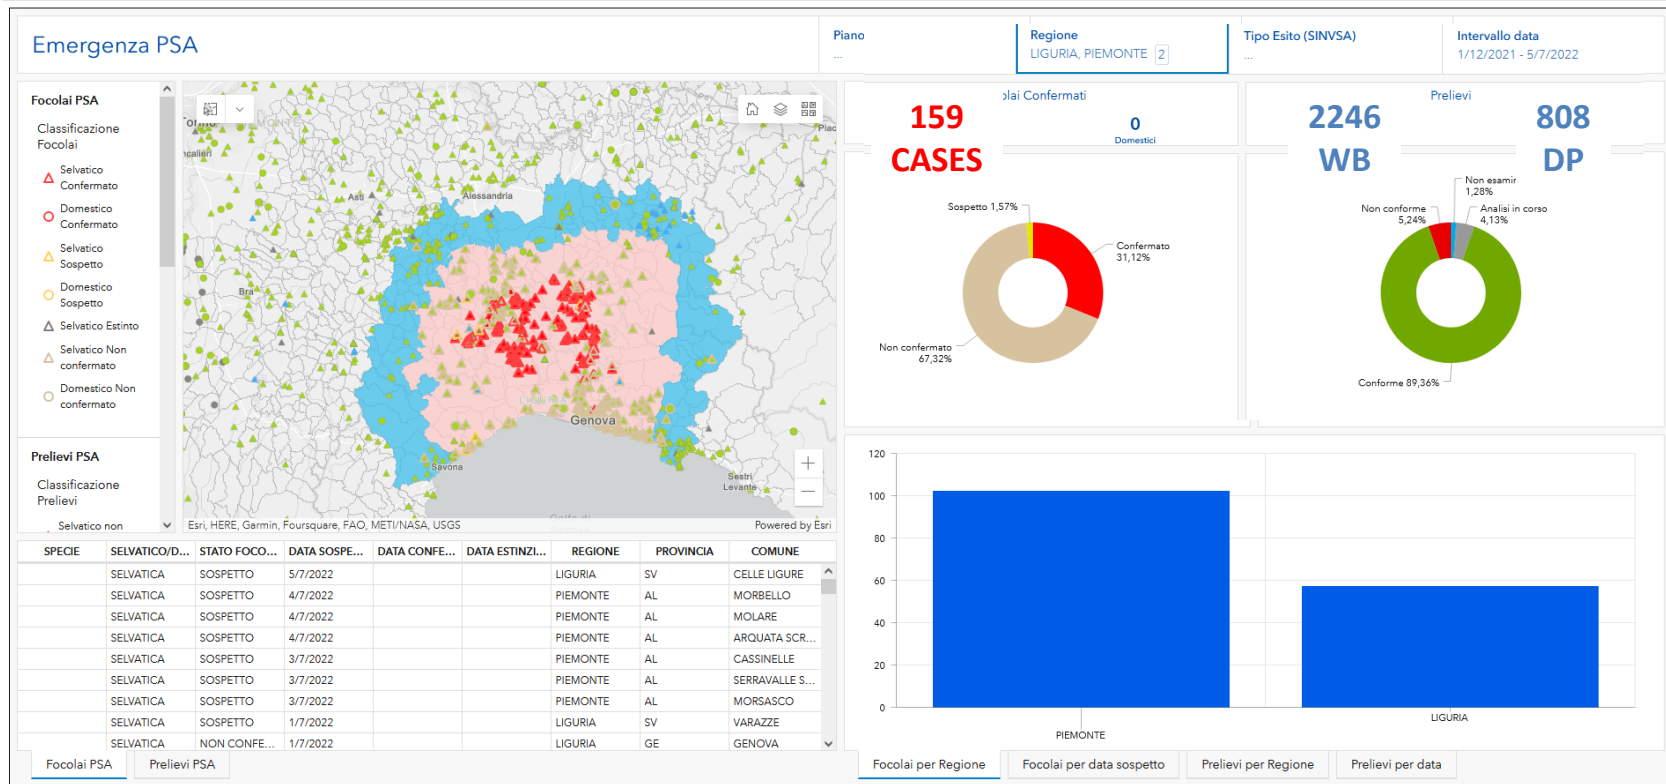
Emergenza PSA

Piano
...

Regione
LIGURIA, PIEMONTE 2

Tipo Esito (SINVSA)
...

Intervallo data
1/12/2021 - 5/7/2022

Focolai PSA

Classificazione Focolai

Selvatico Confermato
Domestico Confermato
Selvatico Sospetto
Domestico Sospetto
Selvatico Estinto
Selvatico Non confermato
Domestico Non confermato

Prelievi PSA

Classificazione Prelievi

Selvatico non

Torino
Alessandria
Asti
Bra
Genova
Savona
Sestri Levante

Esri, HERE, Garmin, Foursquare, FAO, METI/NASA, USGS
Powered by Esri

olai Confermati
159
CASES
0
Domestici

Sospetto 1,57%
Confermato 31,12%
Non confermato 67,32%

Prelievi
2246
WB
808
DP

Non esamir 1,28%
Non conforme 5,24%
Analisi in corso 4,13%
Conforme 89,36%

| SPECIE | SELVATICO/D... | STATO FOCO... | DATA SOSPE... | DATA CONFE... | DATA ESTINZI... | REGIONE | PROVINCIA | COMUNE |
|---|---|---|---|---|---|---|---|---|
| | SELVATICA | SOSPETTO | 5/7/2022 | | | LIGURIA | SV | CELLE LIGURE |
| | SELVATICA | SOSPETTO | 4/7/2022 | | | PIEMONTE | AL | MORBELLO |
| | SELVATICA | SOSPETTO | 4/7/2022 | | | PIEMONTE | AL | MOLARE |
| | SELVATICA | SOSPETTO | 4/7/2022 | | | PIEMONTE | AL | ARQUATA SCR... |
| | SELVATICA | SOSPETTO | 3/7/2022 | | | PIEMONTE | AL | CASSINELLE |
| | SELVATICA | SOSPETTO | 3/7/2022 | | | PIEMONTE | AL | SERRAVALLE S... |
| | SELVATICA | SOSPETTO | 3/7/2022 | | | PIEMONTE | AL | MORSASCO |
| | SELVATICA | SOSPETTO | 1/7/2022 | | | LIGURIA | SV | VARAZZE |
| | SELVATICA | NON CONFE... | 1/7/2022 | | | LIGURIA | GE | GENOVA |

120
100
80
60
40
20
0
PIEMONTE
LIGURIA

Focolai PSA
Prelievi PSA
Focolai per Regione
Focolai per data sospetto
Prelievi per Regione
Prelievi per data